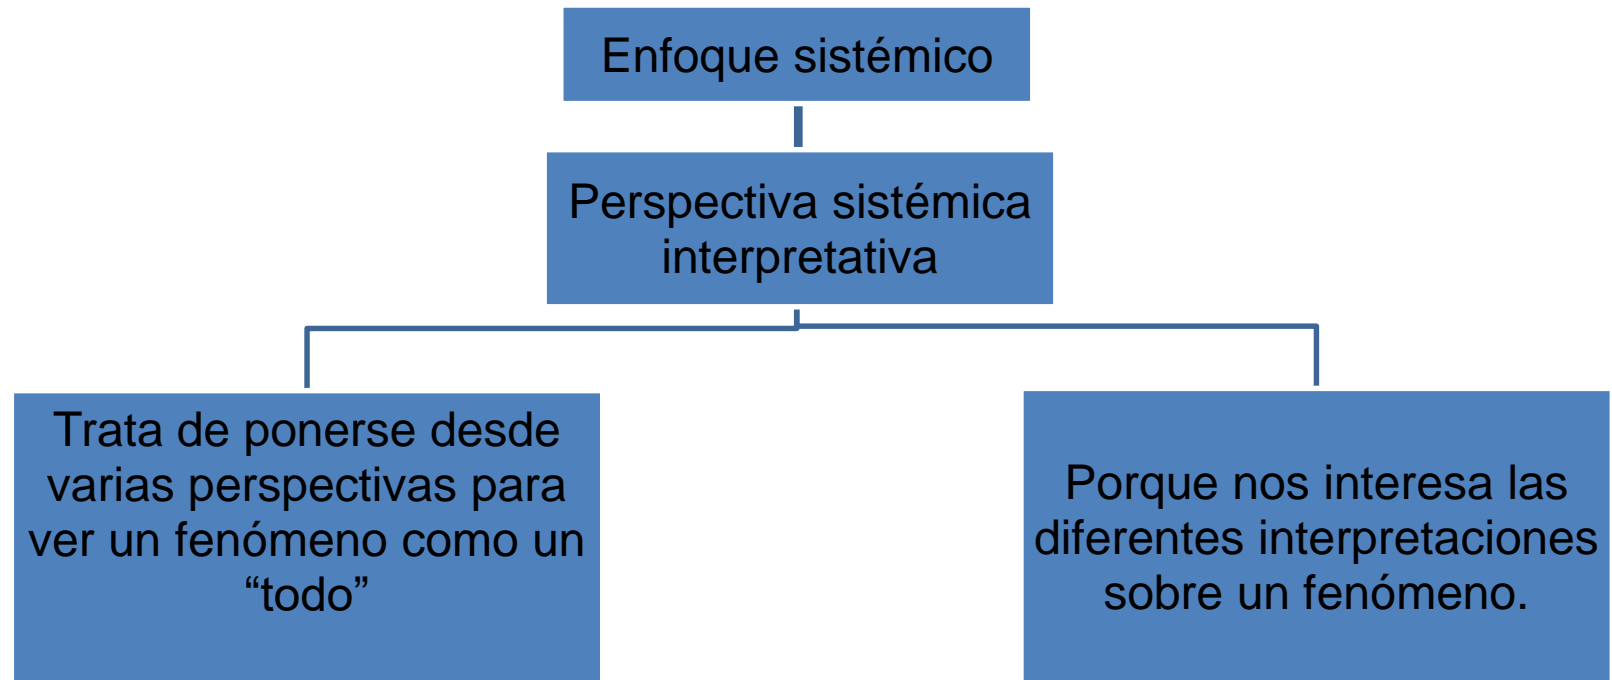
Enfoque sistémico

Perspectiva sistémica interpretativa

Trata de ponerse desde varias perspectivas para ver un fenómeno como un “todo”

Porque nos interesa las diferentes interpretaciones sobre un fenómeno.